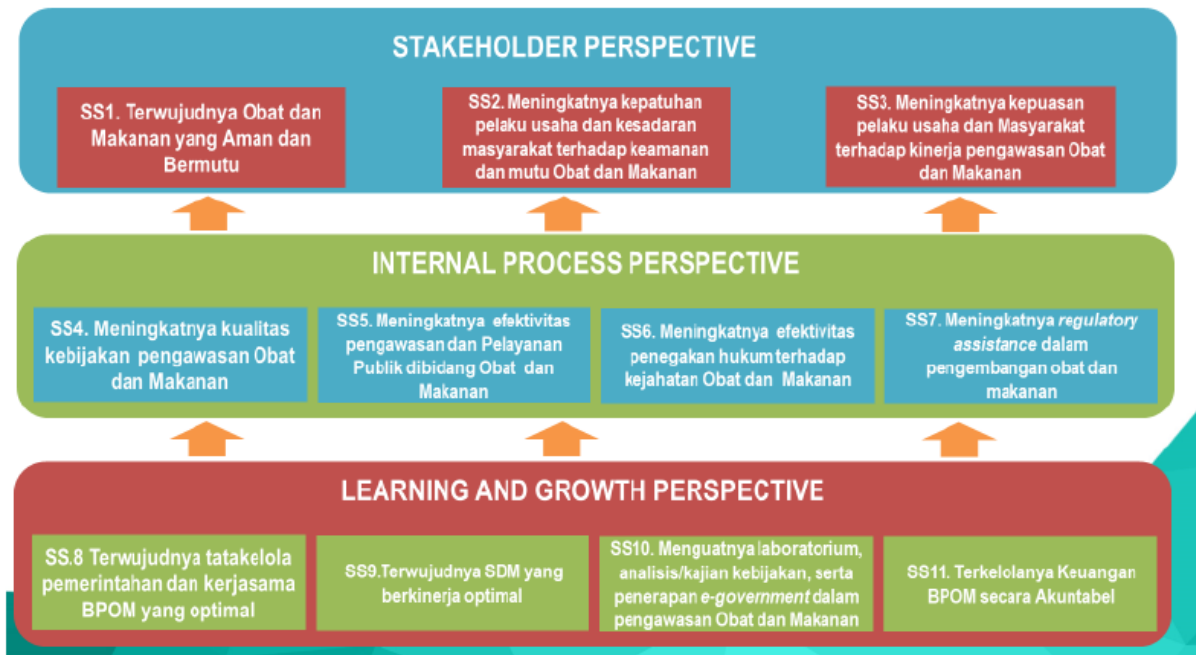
STAKEHOLDER PERSPECTIVE

SS1. Terwujudnya Obat dan Makanan yang Aman dan Bermutu

SS2. Meningkatnya kepatuhan pelaku usaha dan kesadaran masyarakat terhadap keamanan dan mutu Obat dan Makanan

SS3. Meningkatnya kepuasan pelaku usaha dan Masyarakat terhadap kinerja pengawasan Obat dan Makanan

INTERNAL PROCESS PERSPECTIVE

SS4. Meningkatnya kualitas kebijakan pengawasan Obat dan Makanan

SS5. Meningkatnya efektivitas pengawasan dan Pelayanan Publik dibidang Obat dan Makanan

SS6. Meningkatnya efektivitas penegakan hukum terhadap kejahatan Obat dan Makanan

SS7. Meningkatnya *regulatory assistance* dalam pengembangan obat dan makanan

LEARNING AND GROWTH PERSPECTIVE

SS.8 Terwujudnya tatakelola pemerintahan dan kerjasama BPOM yang optimal

SS9.Terwujudnya SDM yang berkinerja optimal

SS10. Menguatnya laboratorium, analisis/kajian kebijakan, serta penerapan *e-government* dalam pengawasan Obat dan Makanan

SS11. Terkelolanya Keuangan BPOM secara Akuntabel